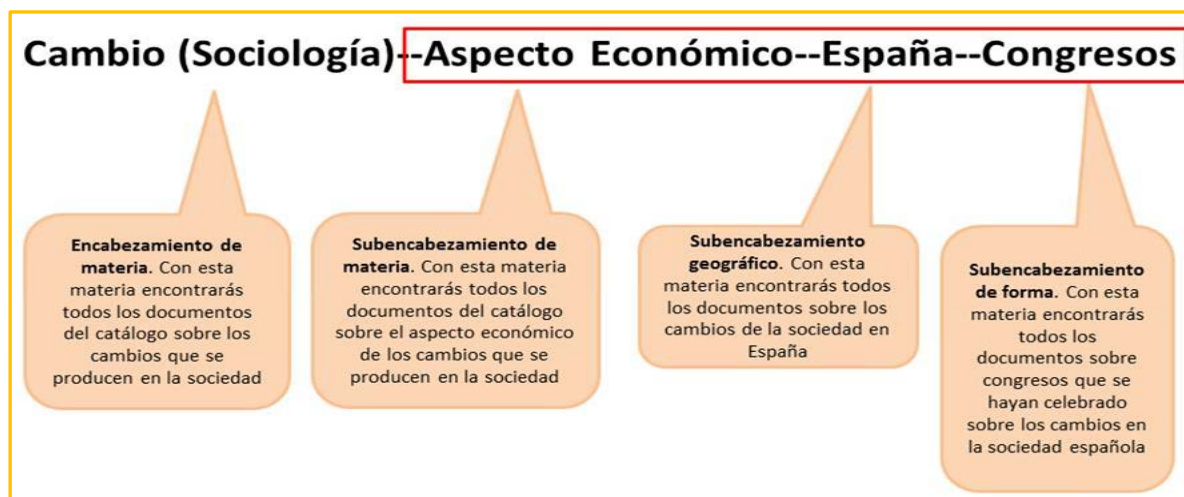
Cambio (Sociología)--Aspecto Económico--España--Congresos

**Encabezamiento de materia**. Con esta materia encontrarás todos los documentos del catálogo sobre los cambios que se producen en la sociedad

**Subencabezamiento de materia**. Con esta materia encontrarás todos los documentos del catálogo sobre el aspecto económico de los cambios que se producen en la sociedad

**Subencabezamiento geográfico**. Con esta materia encontrarás todos los documentos sobre los cambios de la sociedad en España

**Subencabezamiento de forma**. Con esta materia encontrarás todos los documentos sobre congresos que se hayan celebrado sobre los cambios en la sociedad española